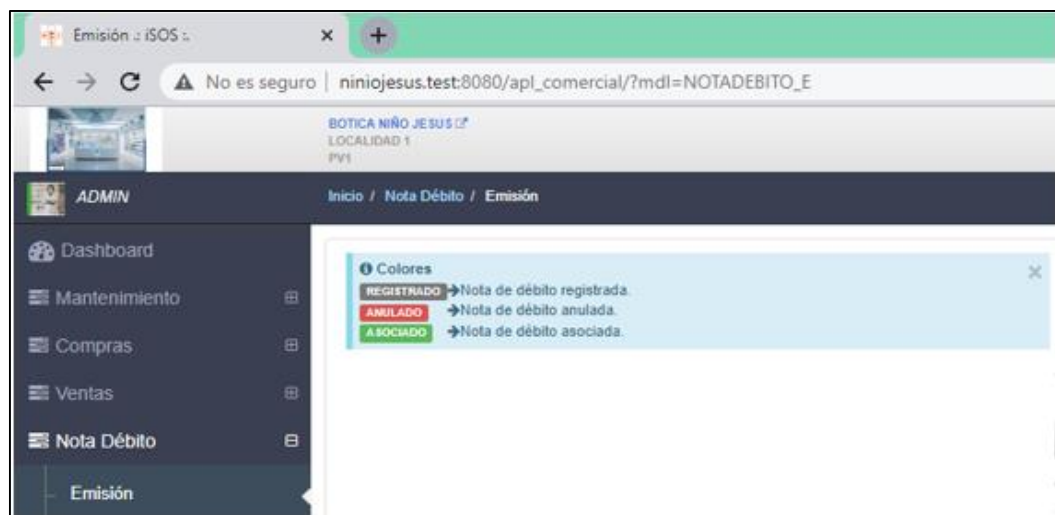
Emisión :: iSOS ::
×
+
No es seguro | niniojesus.test:8080/apl_comercial/?mdl=NOTADEBITO_E

BOTICA NIÑO JESUS
LOCALIDAD 1
PV1

ADMIN

Inicio / Nota Débito / Emisión

Dashboard
Mantenimiento
Compras
Ventas
Nota Débito
Emisión

Colores
×
REGISTRADO →Nota de débito registrada.
ANULADO →Nota de débito anulada.
ASOCIADO →Nota de débito asociada.